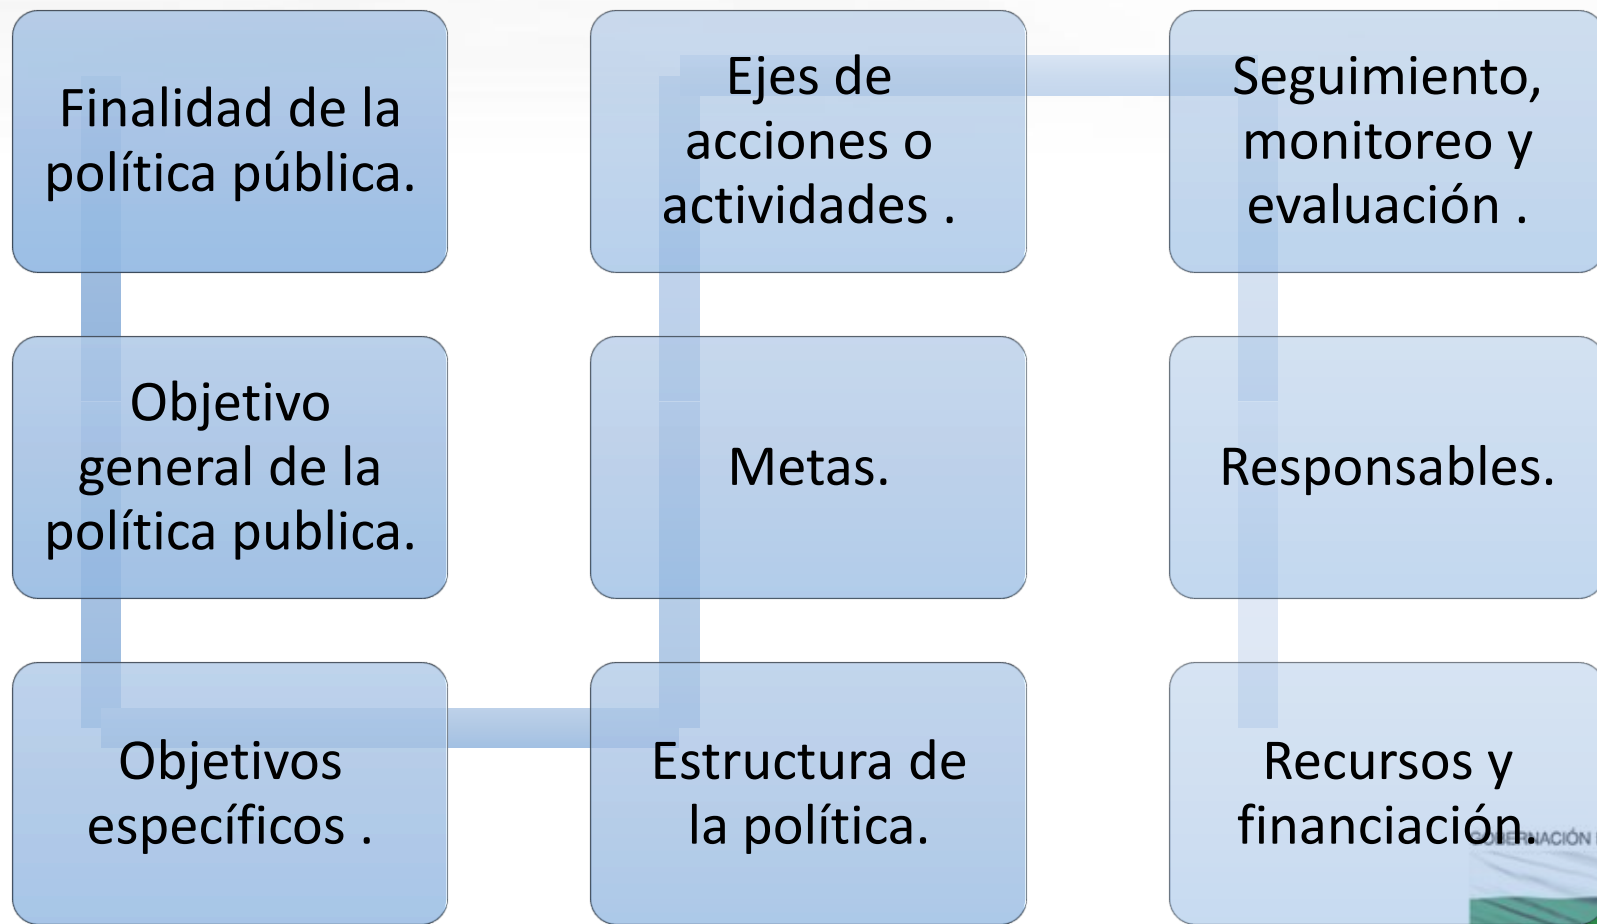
Finalidad de la política pública.

Objetivo general de la política publica.

Objetivos específicos .

Estructura de la política.

Metas.

Ejes de acciones o actividades .

Seguimiento, monitoreo y evaluación .

Responsables.

Recursos y financiación.

GOBERNACIÓN